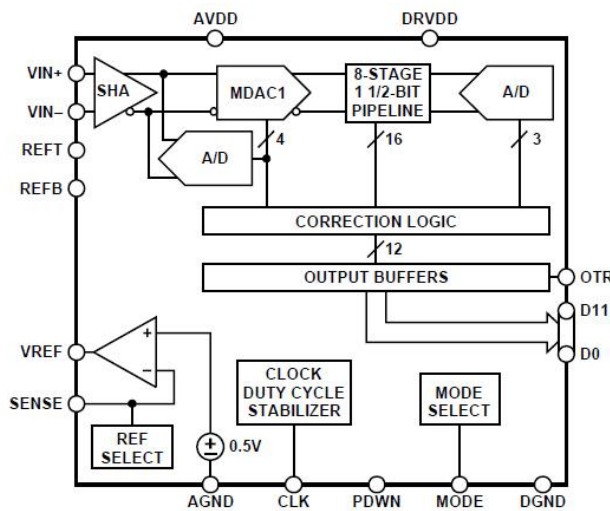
AVDD

DRVDD

VIN+

VIN–

SHA

MDAC1

8-STAGE 1 1/2-BIT PIPELINE

A/D

REFT

REFB

A/D

4

16

3

CORRECTION LOGIC

12

OUTPUT BUFFERS

OTR

D11

D0

VREF

SENSE

+

–

REF SELECT

0.5V

CLOCK DUTY CYCLE STABILIZER

MODE SELECT

AGND

CLK

PDWN

MODE

DGND